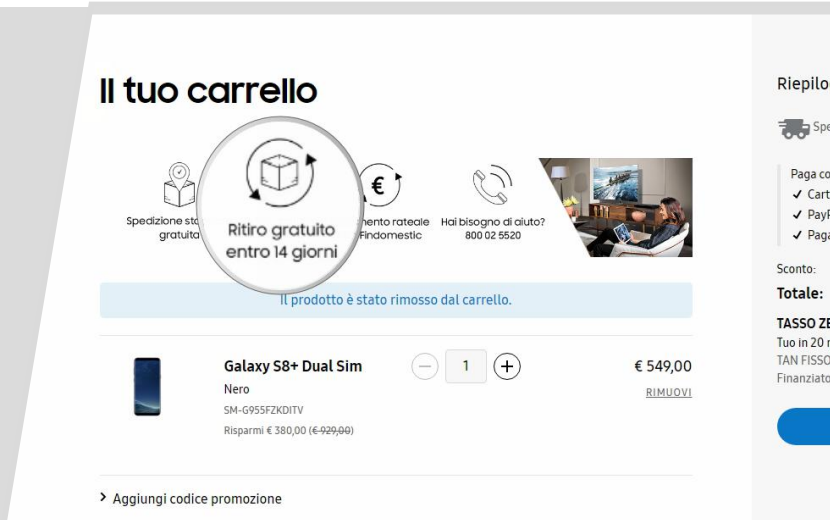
Il tuo carrello

Spedizione sta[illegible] gratuita

Ritiro gratuito entro 14 giorni

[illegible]ento rateale Findomestic

Hai bisogno di aiuto? 800 02 5520

Il prodotto è stato rimosso dal carrello.

Galaxy S8+ Dual Sim
Nero
SM-G955FZKDITV
Risparmi € 380,00 (~~€ 929,00~~)

1

€ 549,00
RIMUOVI

> Aggiungi codice promozione

Riepilo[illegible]

Spe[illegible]

Paga co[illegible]
✓ Cart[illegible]
✓ PayP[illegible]
✓ Paga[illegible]

Sconto:

Totale:

TASSO ZE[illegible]
Tuo in 20 r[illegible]
TAN FISSO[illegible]
Finanziato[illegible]